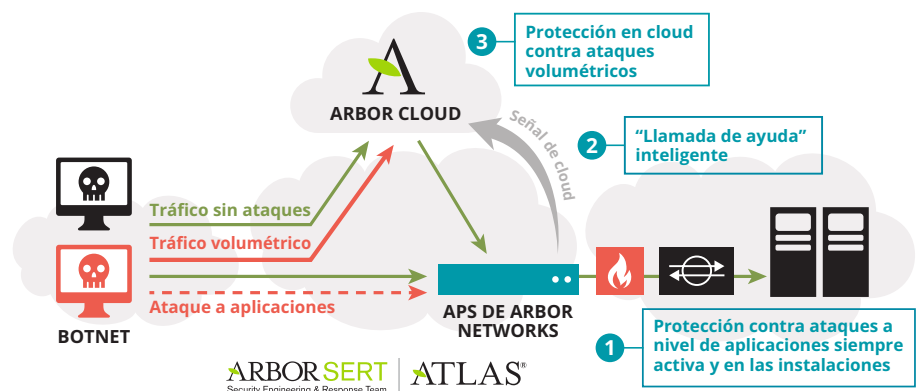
3 Protección en cloud contra ataques volumétricos

ARBOR CLOUD

2 “Llamada de ayuda” inteligente

Señal de cloud

Tráfico sin ataques

Tráfico volumétrico

Ataque a aplicaciones

BOTNET

APS DE ARBOR NETWORKS

1 Protección contra ataques a nivel de aplicaciones siempre activa y en las instalaciones

ARBOR SERT
Security Engineering & Response Team

ATLAS®